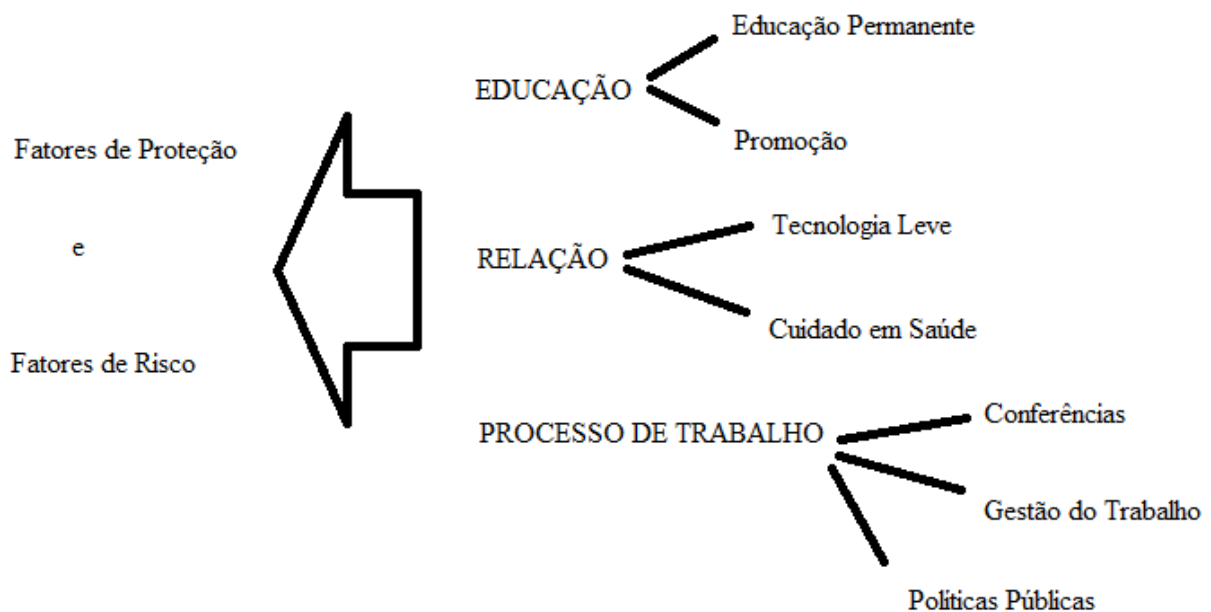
Fatores de Proteção

e

Fatores de Risco

EDUCAÇÃO

Educação Permanente

Promoção

RELAÇÃO

Tecnologia Leve

Cuidado em Saúde

PROCESSO DE TRABALHO

Conferências

Gestão do Trabalho

Políticas Públicas